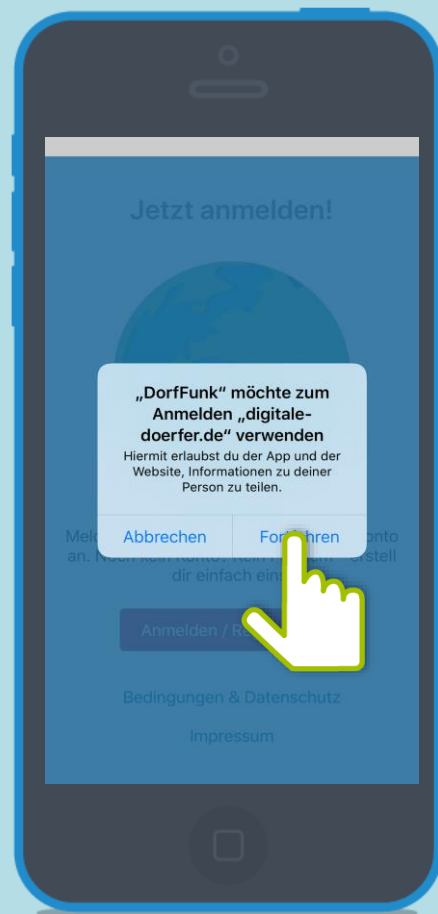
Jetzt anmelden!

„DorfFunk“ möchte zum Anmelden „digitale-doerfer.de“ verwenden

Hiermit erlaubst du der App und der Website, Informationen zu deiner Person zu teilen.

Abbrechen

Fo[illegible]hren

Mel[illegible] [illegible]onto an. Noch kein Konto? Kein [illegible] erstell dir einfach ein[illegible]

Anmelden / R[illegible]

Bedingungen & Datenschutz

Impressum